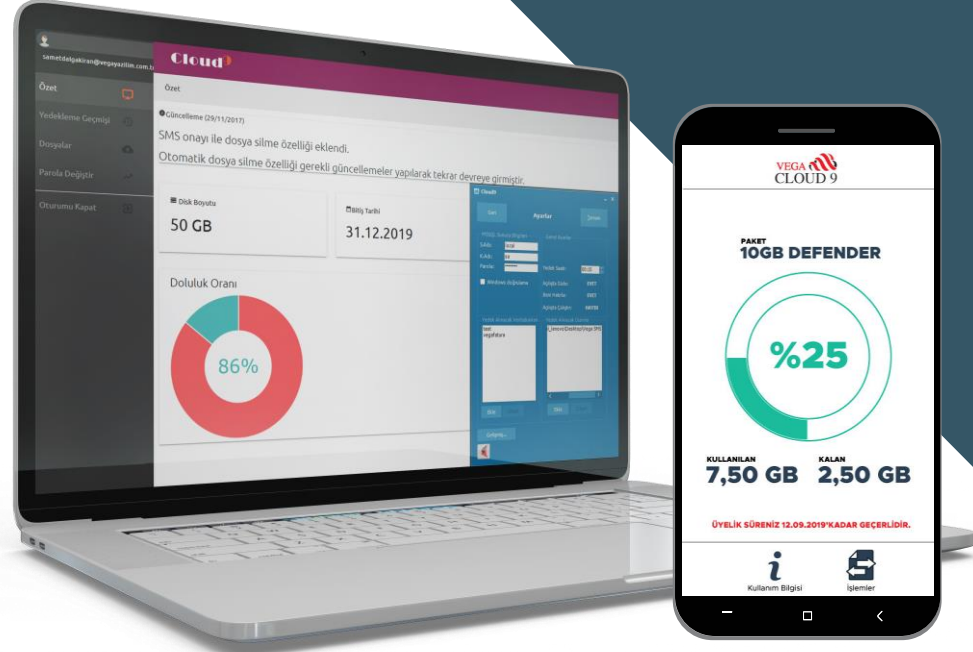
sametdalgakiran@vegayazilim.com.tr

Cloud9

Özet

Özet

Yedekleme Geçmişi

Dosyalar

Parola Değiştir

Oturumu Kapat

Güncelleme (29/11/2017)

SMS onayı ile dosya silme özelliği eklendi.

Otomatik dosya silme özelliği gerekli güncellemeler yapılarak tekrar devreye girmiştir.

Disk Boyutu

50 GB

Bitiş Tarihi

31.12.2019

Doluluk Oranı

86%

Cloud9

Ayarlar

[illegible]

VEGA
CLOUD 9

PAKET
10GB DEFENDER

%25

KULLANILAN
7,50 GB

KALAN
2,50 GB

ÜYELİK SÜRENİZ 12.09.2019'KADAR GEÇERLİDİR.

Kullanım Bilgisi

İşlemler